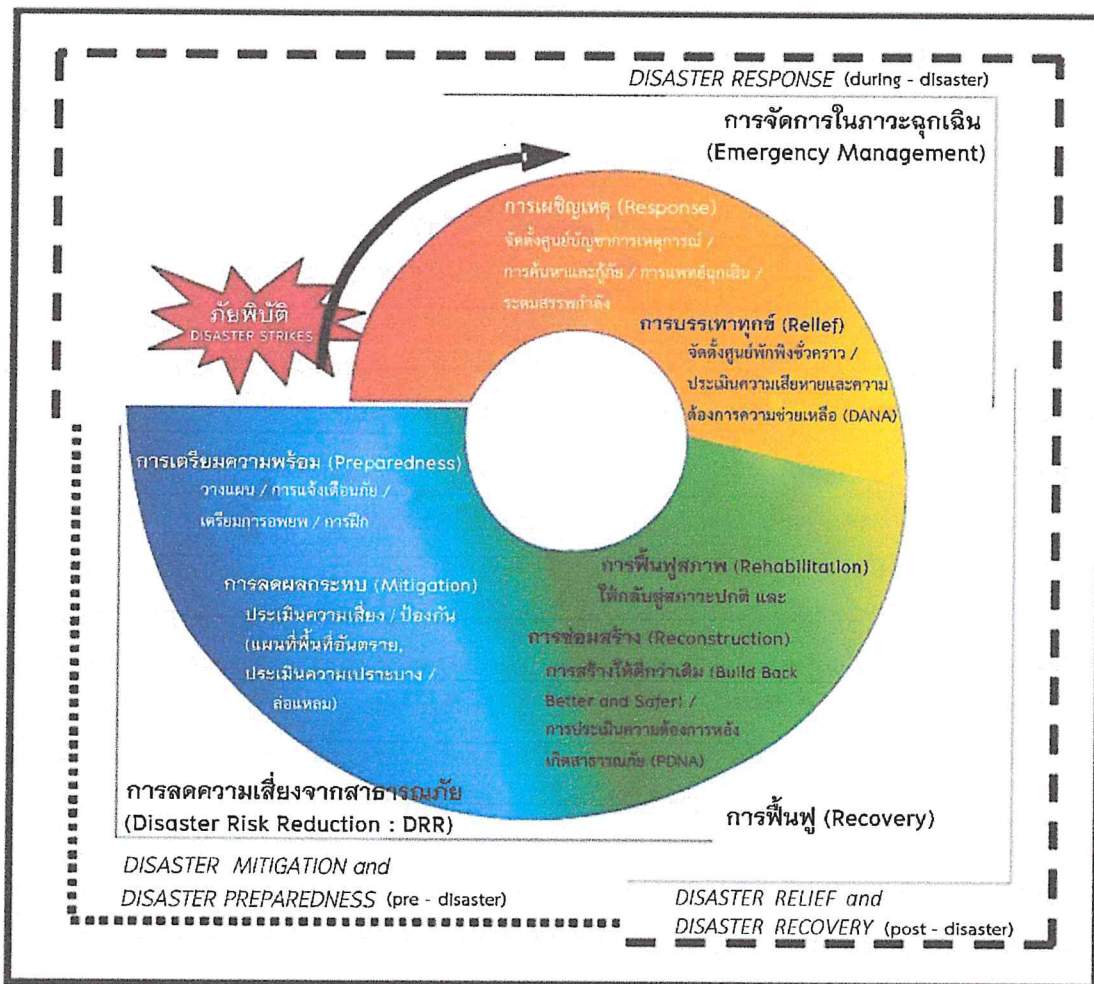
DISASTER RESPONSE (during - disaster)

การจัดการในภาวะฉุกเฉิน
(Emergency Management)

ภัยพิบัติ
DISASTER STRIKES

การเผชิญเหตุ (Response)
จัดตั้งศูนย์บัญชาการเหตุการณ์ / การค้นหาและกู้ภัย / การแพทย์ฉุกเฉิน / ระดมสรรพกำลัง

การบรรเทาทุกข์ (Relief)
จัดตั้งศูนย์พักพิงชั่วคราว / ประเมินความเสียหายและความต้องการความช่วยเหลือ (DANA)

การเตรียมความพร้อม (Preparedness)
วางแผน / การแจ้งเตือนภัย / เตรียมการอพยพ / การฝึก

การลดผลกระทบ (Mitigation)
ประเมินความเสี่ยง / ป้องกัน (แผนที่พื้นที่อันตราย, ประเมินความเปราะบาง / ล่อแหลม)

การฟื้นฟูสภาพ (Rehabilitation)
ให้กลับสู่สภาวะปกติ และ

การซ่อมสร้าง (Reconstruction)
การสร้างให้ดีกว่าเดิม (Build Back Better and Safer) / การประเมินความต้องการหลังเกิดสาธารณภัย (PDNA)

การลดความเสี่ยงจากสาธารณภัย
(Disaster Risk Reduction : DRR)

การฟื้นฟู (Recovery)

DISASTER MITIGATION and
DISASTER PREPAREDNESS (pre - disaster)

DISASTER RELIEF and
DISASTER RECOVERY (post - disaster)